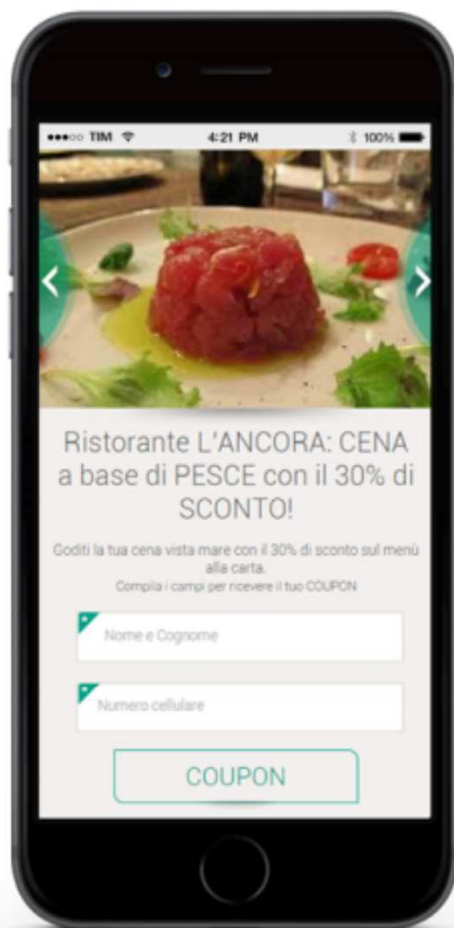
●●●○○ TIM 4:21 PM 100%

Ristorante L'ANCORA: CENA a base di PESCE con il 30% di SCONTO!

Goditi la tua cena vista mare con il 30% di sconto sul menù alla carta.
Compila i campi per ricevere il tuo COUPON

Nome e Cognome

Numero cellulare

COUPON